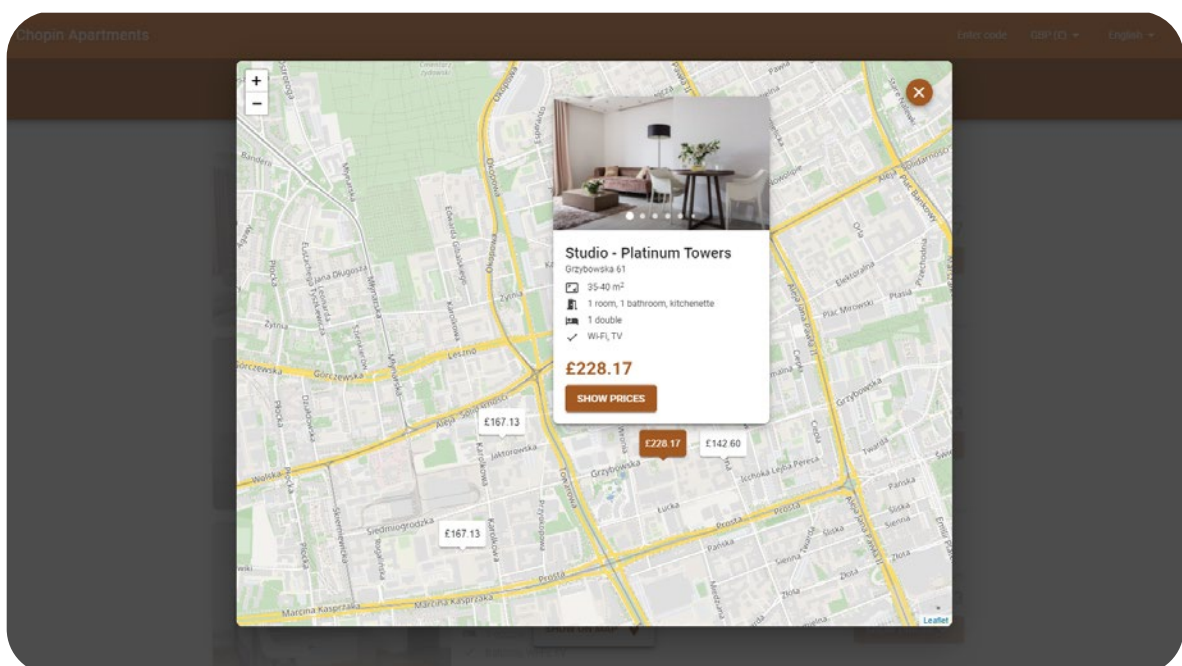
Chopin Apartments

Enter code GBP (£) English

+
−

×

Studio - Platinum Towers
Grzybowska 61
35-40 m²
1 room, 1 bathroom, kitchenette
1 double
Wi-Fi, TV

£228.17

SHOW PRICES

£167.13
£228.17
£142.60
£167.13

Okopowa
Żytnia
Leszno
Górczewska
Aleja Solidarności
Jaktorowska
Grzybowska
Wolska
Siedmiogrodzka
Prosta
Marcina Kasprzaka
Towarowa
Karolkowa
Płocka
Plac Mirowski
Ptasia
Elektoralna
Chłodna
Łucka
Pańska
Sienna
Śliska
Złota
Twarda
Żelazna
Aleja Jana Pawła II
Pawia
Orla

Leaflet